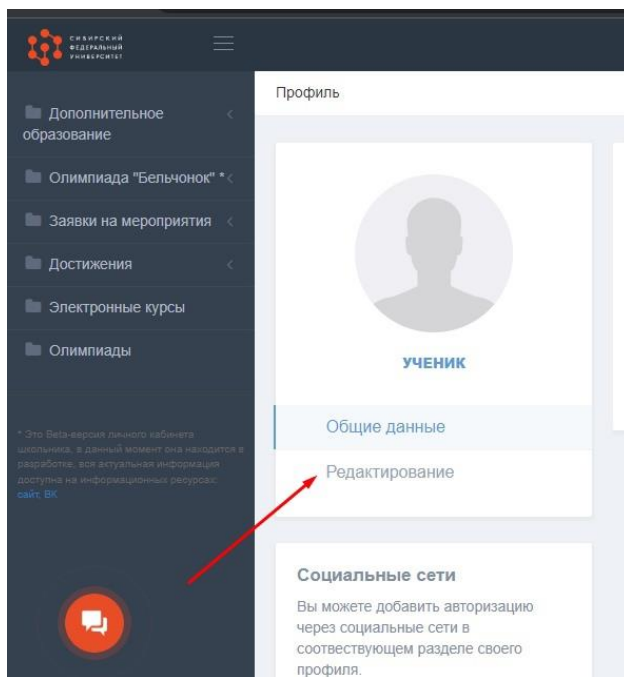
СИБИРСКИЙ ФЕДЕРАЛЬНЫЙ УНИВЕРСИТЕТ

Дополнительное образование

Олимпиада "Бельчонок" *

Заявки на мероприятия

Достижения

Электронные курсы

Олимпиады

* Это Beta-версия личного кабинета школьника, в данный момент она находится в разработке, вся актуальная информация доступна на информационных ресурсах: сайт, ВК

Профиль

УЧЕНИК

Общие данные

Редактирование

Социальные сети

Вы можете добавить авторизацию через социальные сети в соотвествующем разделе своего профиля.